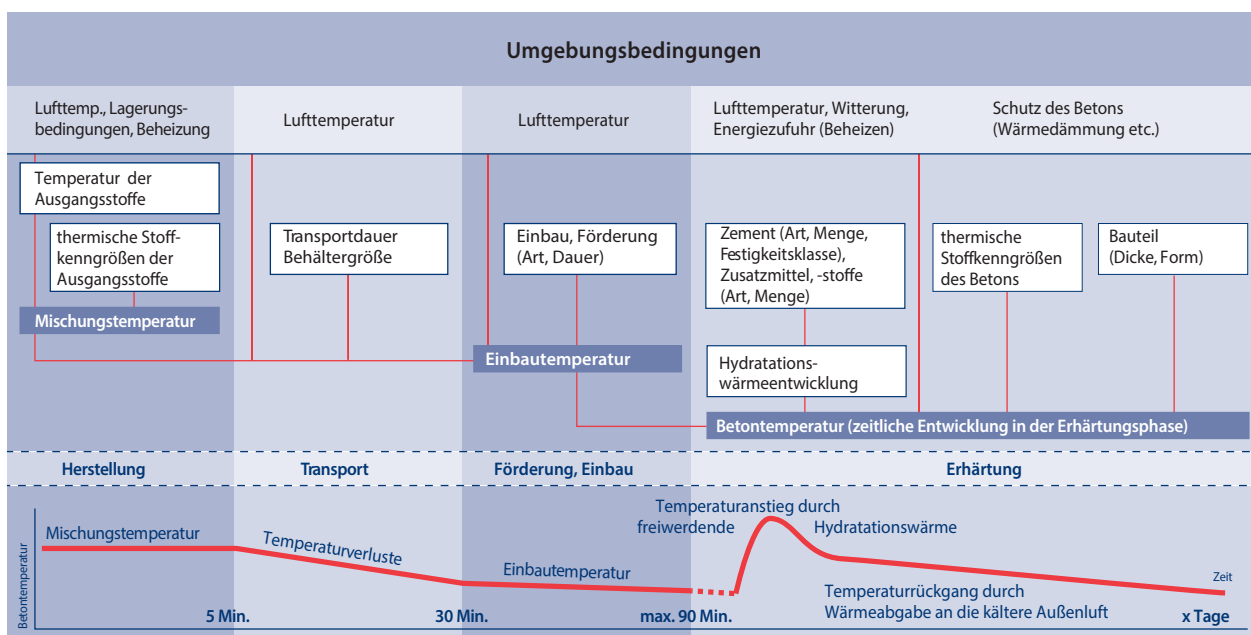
Umgebungsbedingungen

Lufttemp., Lagerungsbedingungen, Beheizung

Lufttemperatur

Lufttemperatur

Lufttemperatur, Witterung, Energiezufuhr (Beheizen)

Schutz des Betons (Wärmedämmung etc.)

Temperatur der Ausgangsstoffe

thermische Stoffkenngrößen der Ausgangsstoffe

Mischungstemperatur

Transportdauer Behältergröße

Einbau, Förderung (Art, Dauer)

Zement (Art, Menge, Festigkeitsklasse), Zusatzmittel, -stoffe (Art, Menge)

thermische Stoffkenngrößen des Betons

Bauteil (Dicke, Form)

Einbautemperatur

Hydratationswärmeentwicklung

Betontemperatur (zeitliche Entwicklung in der Erhärtungsphase)

Herstellung

Transport

Förderung, Einbau

Erhärtung

Betontemperatur

Mischungstemperatur

Temperaturverluste

Einbautemperatur

Temperaturanstieg durch freiwerdende Hydratationswärme

Temperaturrückgang durch Wärmeabgabe an die kältere Außenluft

Zeit

5 Min.

30 Min.

max. 90 Min.

x Tage